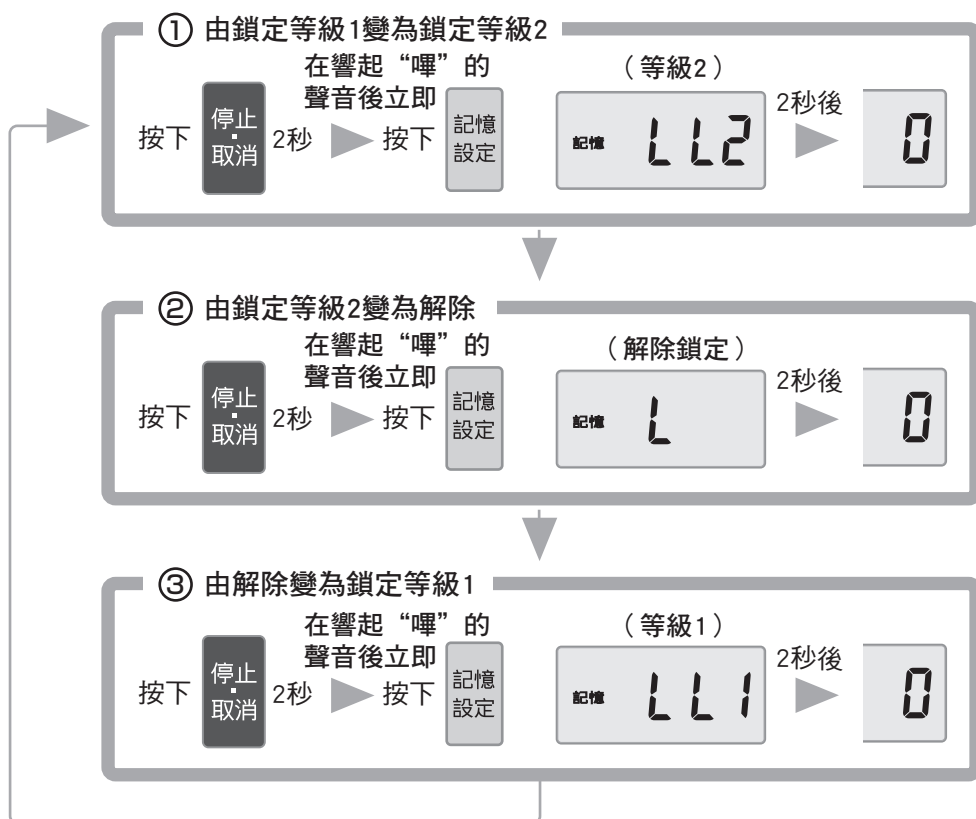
① 由鎖定等級1變為鎖定等級2

按下 停止・取消 2秒 在響起“嗶”的聲音後立即 按下 記憶設定

（等級2）

記憶 LL2 2秒後 0

② 由鎖定等級2變為解除

按下 停止・取消 2秒 在響起“嗶”的聲音後立即 按下 記憶設定

（解除鎖定）

記憶 L 2秒後 0

③ 由解除變為鎖定等級1

按下 停止・取消 2秒 在響起“嗶”的聲音後立即 按下 記憶設定

（等級1）

記憶 LL1 2秒後 0